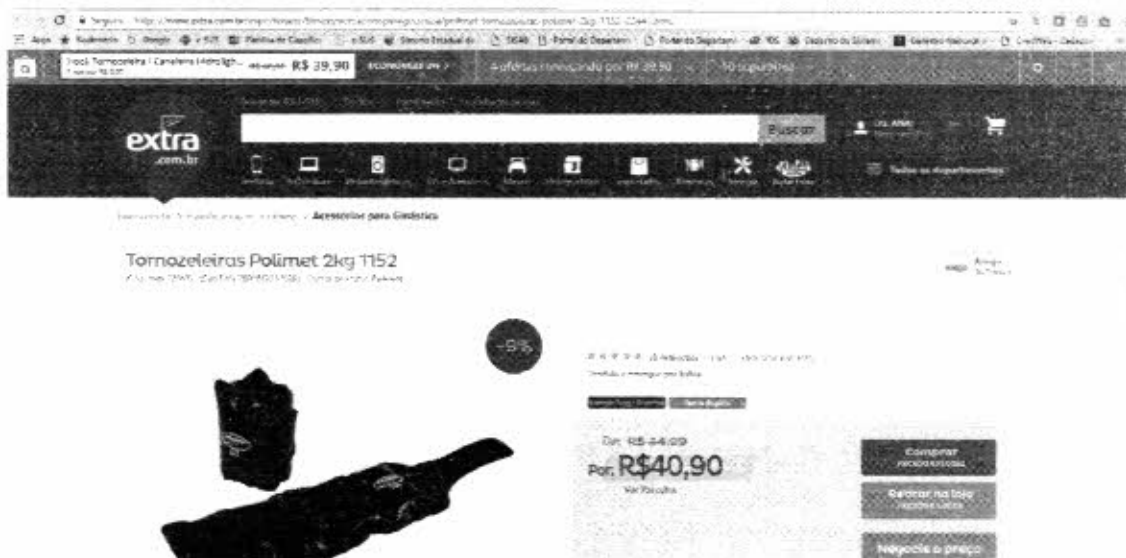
Seguro | https://www.extra.com.br/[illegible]

Apps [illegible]

Kit 2 Tornozeleira / Caneleira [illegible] R$ 39,90 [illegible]

4 ofertas começando por R$ 39,90 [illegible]

extra .com.br

Buscar

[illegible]

Todos os departamentos

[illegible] > Acessórios para Ginástica

Tornozeleiras Polimet 2kg 1152

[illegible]

-5%

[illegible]

De: R$ 44,09

Por: R$40,90

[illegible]

Comprar

Retirar na loja

Negocie o preço